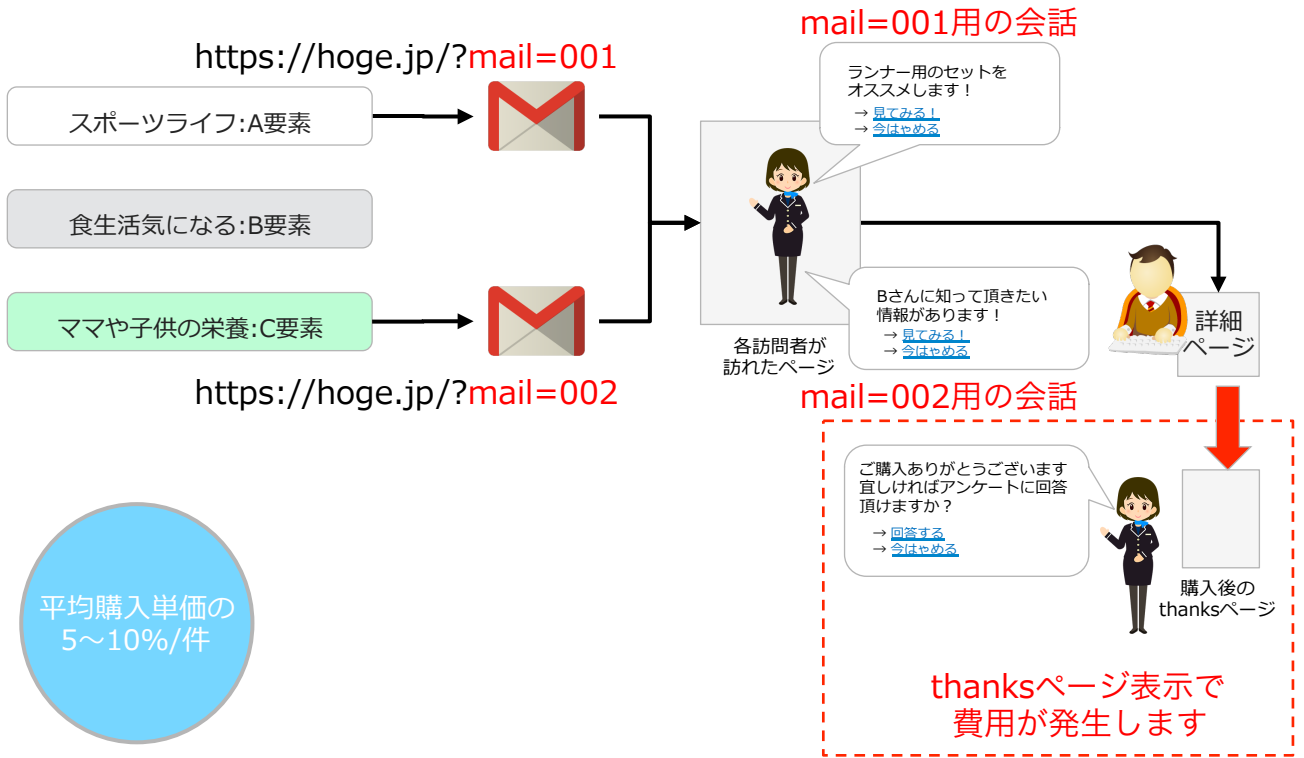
https://hoge.jp/?mail=001

スポーツライフ:A要素

食生活気になる:B要素

ママや子供の栄養:C要素

https://hoge.jp/?mail=002

mail=001用の会話

ランナー用のセットをオススメします！
→ 見てみる！
→ 今はやめる

Bさんに知って頂きたい情報があります！
→ 見てみる！
→ 今はやめる

各訪問者が訪れたページ

詳細ページ

mail=002用の会話

ご購入ありがとうございます
宜しければアンケートに回答頂けますか？
→ 回答する
→ 今はやめる

購入後のthanksページ

thanksページ表示で
費用が発生します

平均購入単価の
5～10%/件